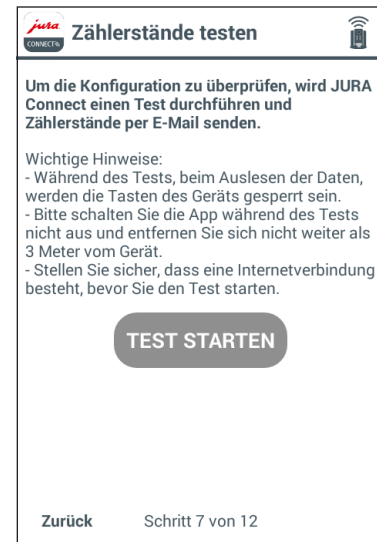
jura CONNECT

Zählerstände testen

Um die Konfiguration zu überprüfen, wird JURA Connect einen Test durchführen und Zählerstände per E-Mail senden.

Wichtige Hinweise:
- Während des Tests, beim Auslesen der Daten, werden die Tasten des Geräts gesperrt sein.
- Bitte schalten Sie die App während des Tests nicht aus und entfernen Sie sich nicht weiter als 3 Meter vom Gerät.
- Stellen Sie sicher, dass eine Internetverbindung besteht, bevor Sie den Test starten.

TEST STARTEN

Zurück Schritt 7 von 12